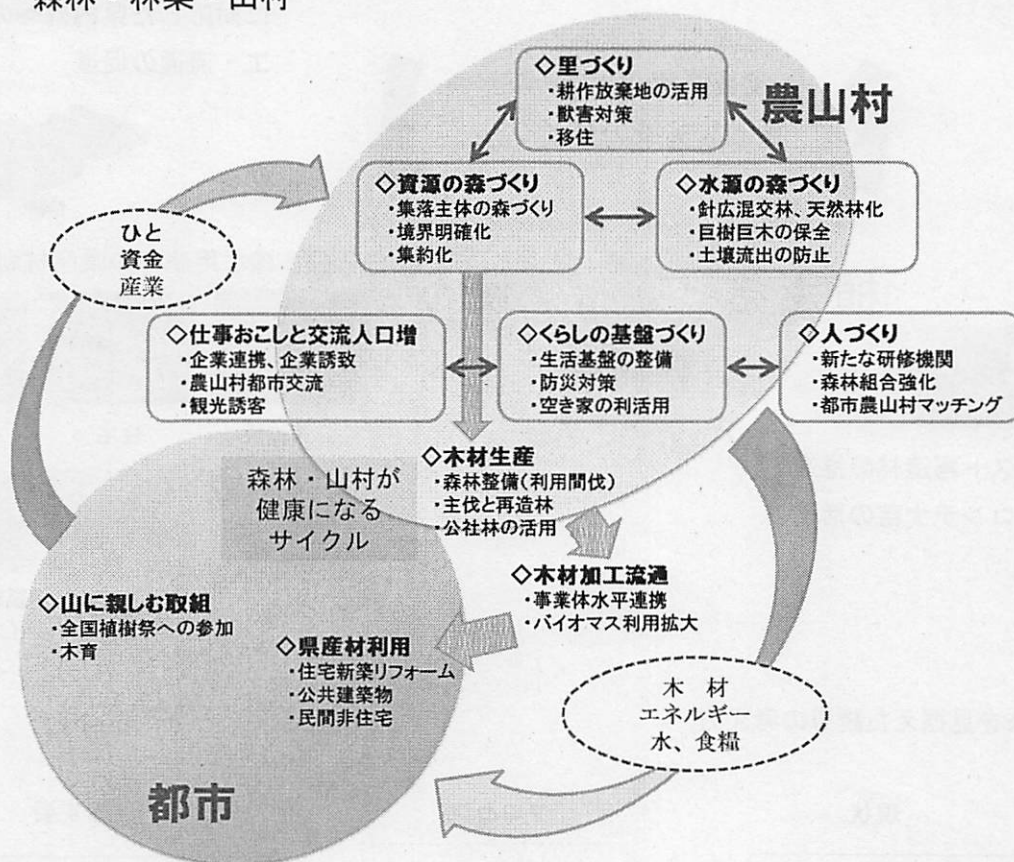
森林・林業・山村

農山村

◇里づくり
・耕作放棄地の活用
・獣害対策
・移住

◇資源の森づくり
・集落主体の森づくり
・境界明確化
・集約化

◇水源の森づくり
・針広混交林、天然林化
・巨樹巨木の保全
・土壌流出の防止

ひと
資金
産業

◇仕事おこしと交流人口増
・企業連携、企業誘致
・農山村都市交流
・観光誘客

◇くらしの基盤づくり
・生活基盤の整備
・防災対策
・空き家の利活用

◇人づくり
・新たな研修機関
・森林組合強化
・都市農山村マッチング

◇木材生産
・森林整備(利用間伐)
・主伐と再造林
・公社林の活用

森林・山村が
健康になる
サイクル

◇木材加工流通
・事業体水平連携
・バイオマス利用拡大

◇山に親しむ取組
・全国植樹祭への参加
・木育

◇県産材利用
・住宅新築リフォーム
・公共建築物
・民間非住宅

木材
エネルギー
水、食糧

都市